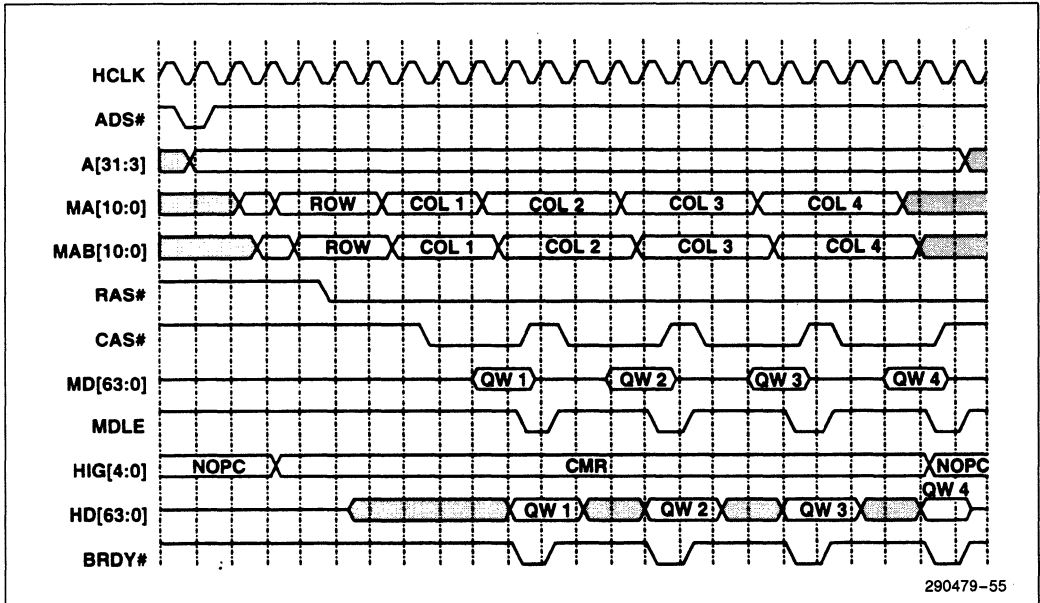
HCLK
ADS#
A[31:3]
MA[10:0]
ROW
COL 1
COL 2
COL 3
COL 4
MAB[10:0]
ROW
COL 1
COL 2
COL 3
COL 4
RAS#
CAS#
MD[63:0]
QW 1
QW 2
QW 3
QW 4
MDLE
HIG[4:0]
NOPC
CMR
NOPC
HD[63:0]
QW 1
QW 2
QW 3
QW 4
BRDY#
290479–55